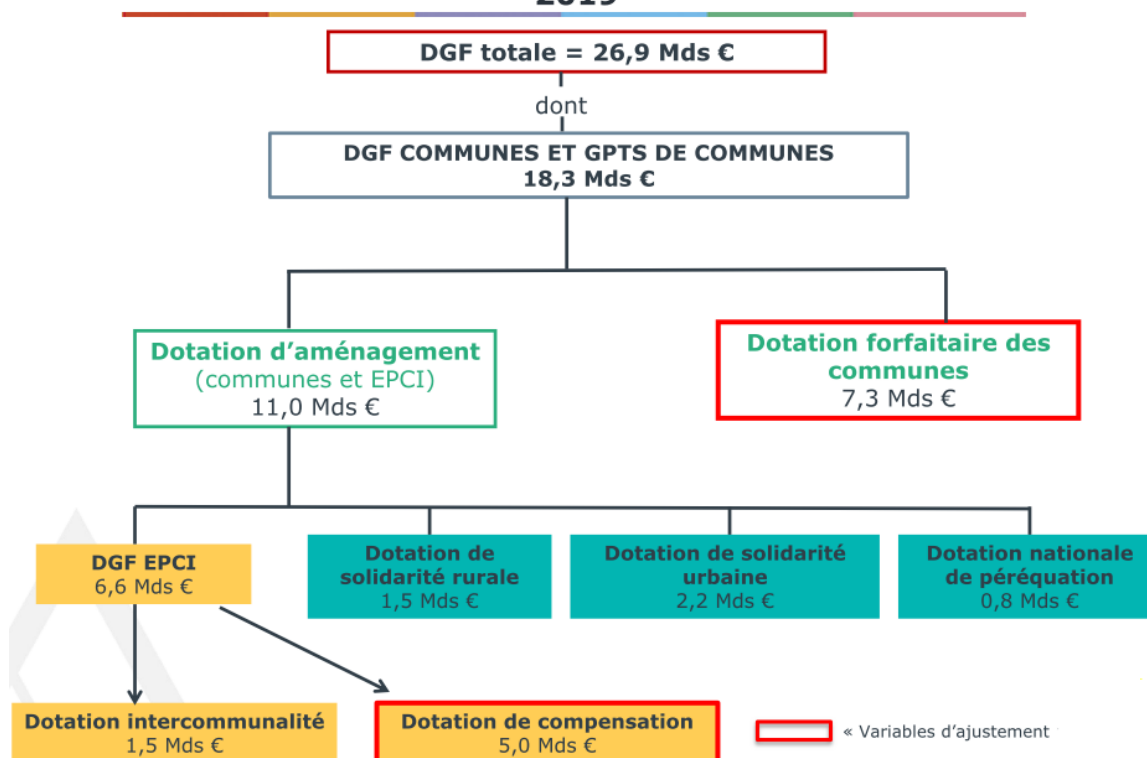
DGF totale = 26,9 Mds €

dont

DGF COMMUNES ET GPTS DE COMMUNES
18,3 Mds €

Dotation d'aménagement
(communes et EPCI)
11,0 Mds €

Dotation forfaitaire des communes
7,3 Mds €

DGF EPCI
6,6 Mds €

Dotation de solidarité rurale
1,5 Mds €

Dotation de solidarité urbaine
2,2 Mds €

Dotation nationale de péréquation
0,8 Mds €

Dotation intercommunalité
1,5 Mds €

Dotation de compensation
5,0 Mds €

« Variables d'ajustement